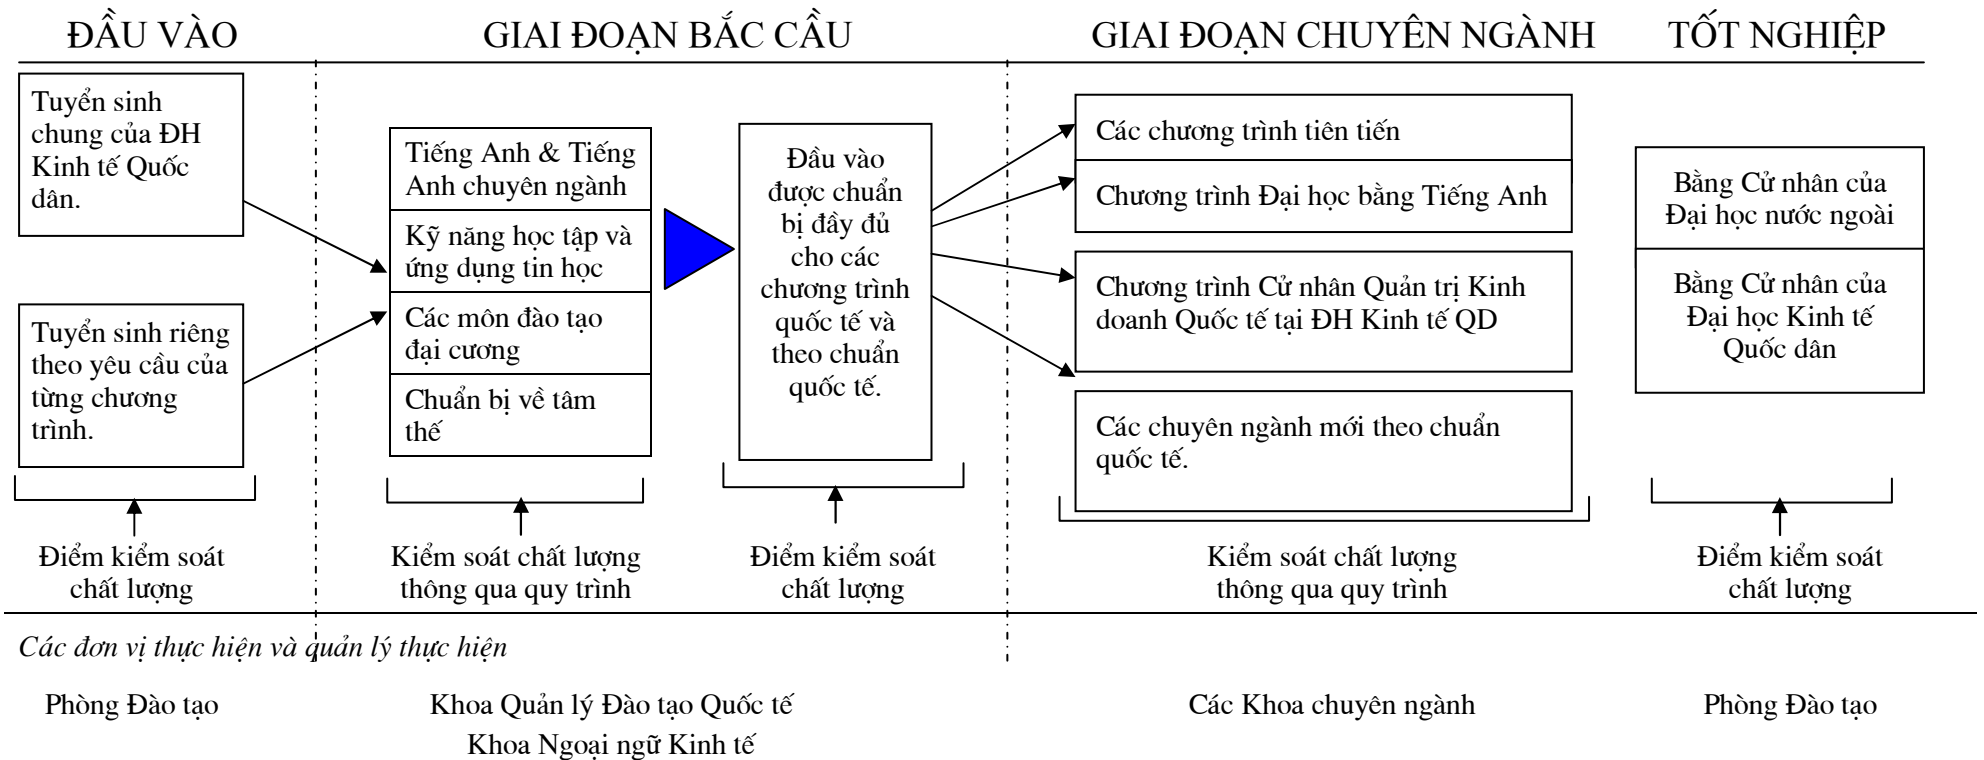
ĐẦU VÀO

GIAI ĐOẠN BẮC CẦU

GIAI ĐOẠN CHUYÊN NGÀNH

TỐT NGHIỆP

Tuyển sinh chung của ĐH Kinh tế Quốc dân.

Tuyển sinh riêng theo yêu cầu của từng chương trình.

Tiếng Anh & Tiếng Anh chuyên ngành

Kỹ năng học tập và ứng dụng tin học

Các môn đào tạo đại cương

Chuẩn bị về tâm thế

Đầu vào được chuẩn bị đầy đủ cho các chương trình quốc tế và theo chuẩn quốc tế.

Các chương trình tiên tiến

Chương trình Đại học bằng Tiếng Anh

Chương trình Cử nhân Quản trị Kinh doanh Quốc tế tại ĐH Kinh tế QD

Các chuyên ngành mới theo chuẩn quốc tế.

Bằng Cử nhân của Đại học nước ngoài

Bằng Cử nhân của Đại học Kinh tế Quốc dân

Điểm kiểm soát chất lượng

Kiểm soát chất lượng thông qua quy trình

Điểm kiểm soát chất lượng

Kiểm soát chất lượng thông qua quy trình

Điểm kiểm soát chất lượng

Các đơn vị thực hiện và quản lý thực hiện

Phòng Đào tạo

Khoa Quản lý Đào tạo Quốc tế
Khoa Ngoại ngữ Kinh tế

Các Khoa chuyên ngành

Phòng Đào tạo